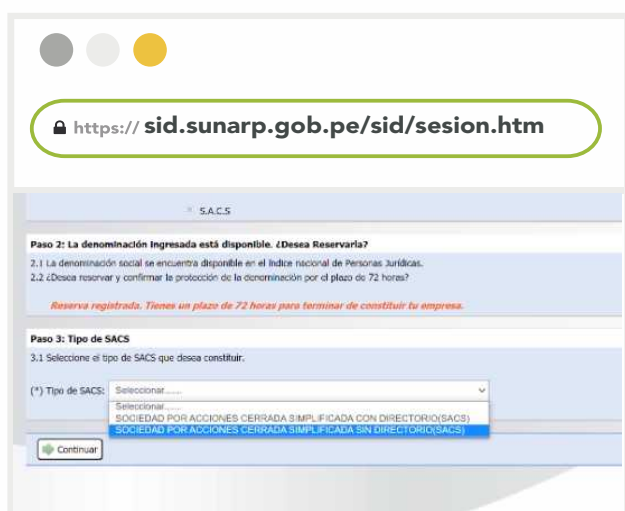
https:// sid.sunarp.gob.pe/sid/sesion.htm

S.A.C.S

Paso 2: La denominación ingresada está disponible. ¿Desea Reservarla?

2.1 La denominación social se encuentra disponible en el índice nacional de Personas Jurídicas.
2.2 ¿Desea reservar y confirmar la protección de la denominación por el plazo de 72 horas?

Reserva registrada. Tienes un plazo de 72 horas para terminar de constituir tu empresa.

Paso 3: Tipo de SACS

3.1 Seleccione el tipo de SACS que desea constituir.

(*) Tipo de SACS: Seleccionar......

Seleccionar......
SOCIEDAD POR ACCIONES CERRADA SIMPLIFICADA CON DIRECTORIO(SACS)
SOCIEDAD POR ACCIONES CERRADA SIMPLIFICADA SIN DIRECTORIO(SACS)

Continuar